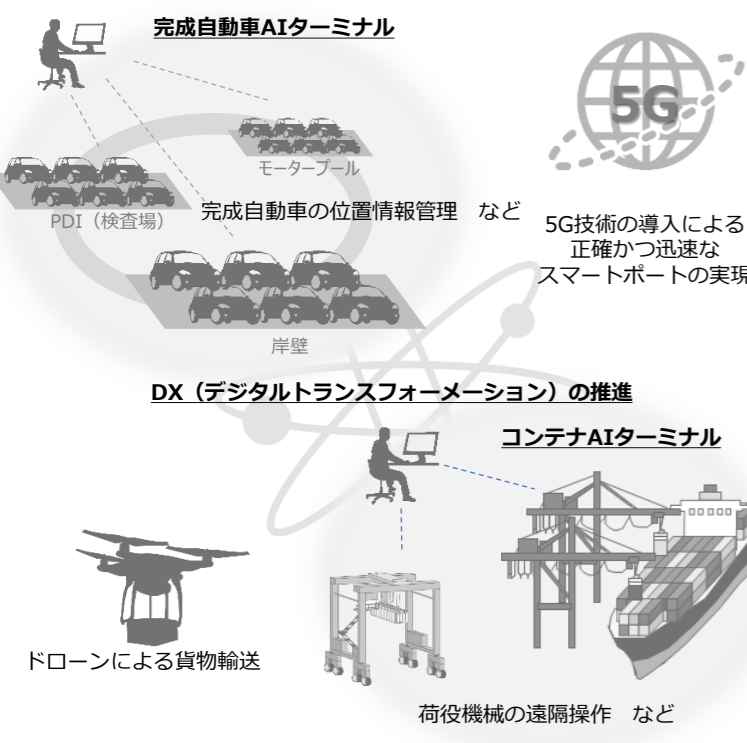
完成自動車AIターミナル

モータープール

PDI（検査場）

完成自動車の位置情報管理　など

岸壁

5G

5G技術の導入による
正確かつ迅速な
スマートポートの実現

DX（デジタルトランスフォーメーション）の推進

コンテナAIターミナル

ドローンによる貨物輸送

荷役機械の遠隔操作　など